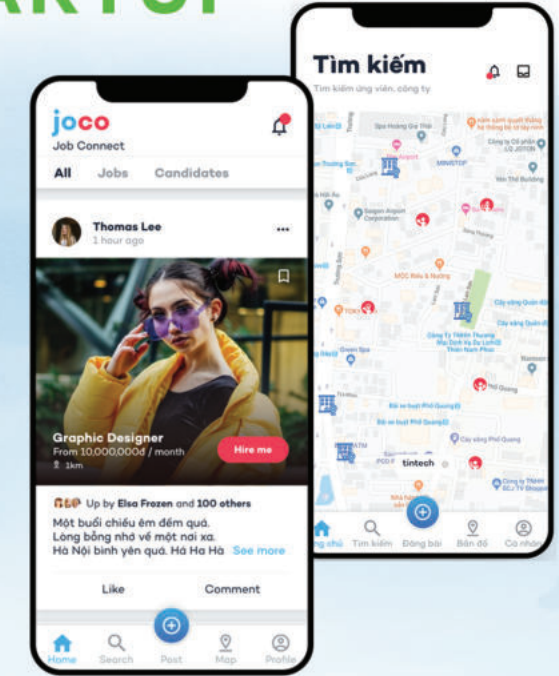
joco
Job Connect

All Jobs Candidates

Thomas Lee
1 hour ago

Graphic Designer
From 10,000,000đ / month
1km

Hire me

Up by Elsa Frozen and 100 others
Một buổi chiều êm đềm quá.
Lòng bỗng nhớ về một nơi xa.
Hà Nội bình yên quá. Há Ha Hà See more

Like Comment

Home Search Post Map Profile

Tìm kiếm
Tìm kiếm ứng viên, công ty

tintech

Trang chủ Tìm kiếm Đăng bài Bản đồ Cá nhân